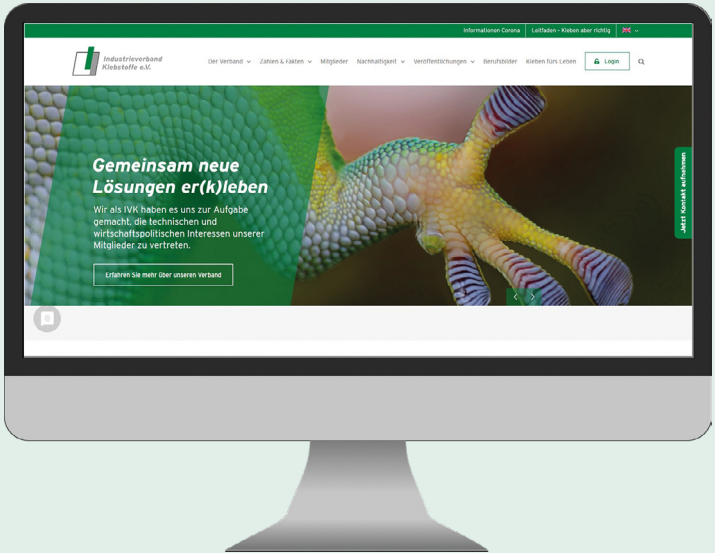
Informationen Corona | Leitfaden - Kleben aber richtig

Industrieverband Klebstoffe e.V.

Der Verband Zahlen & Fakten Mitglieder Nachhaltigkeit Veröffentlichungen Berufsbilder Kleben fürs Leben Login

Gemeinsam neue Lösungen er(k)leben

Wir als IVK haben es uns zur Aufgabe gemacht, die technischen und wirtschaftspolitischen Interessen unserer Mitglieder zu vertreten.

Erfahren Sie mehr über unseren Verband

Jetzt Kontakt aufnehmen